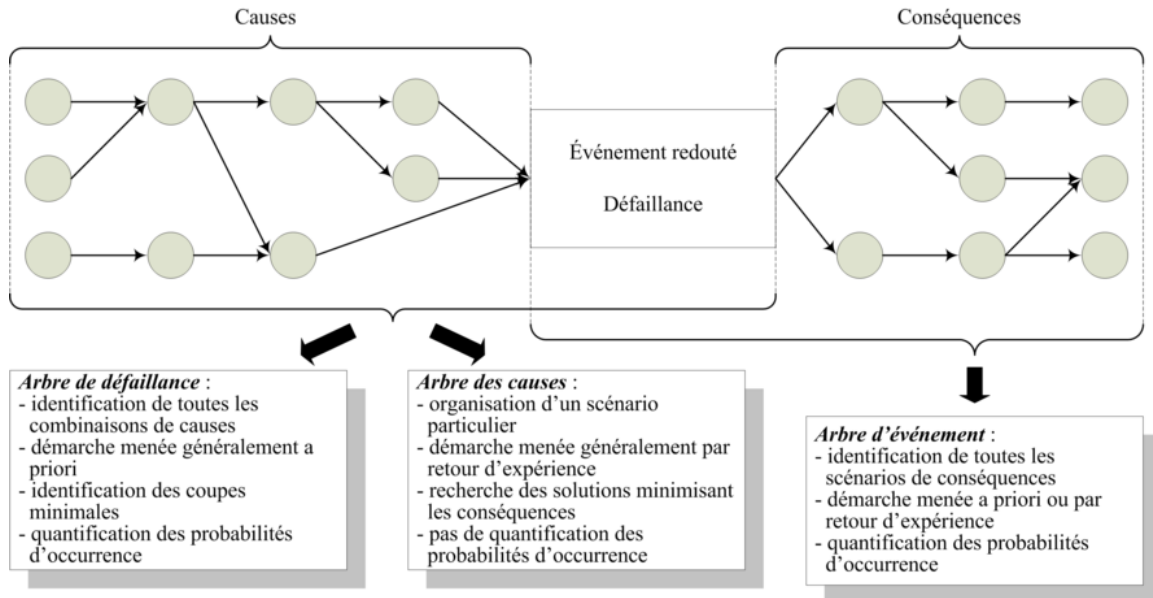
Causes

Conséquences

Événement redouté

Défaillance

*Arbre de défaillance* :
- identification de toutes les combinaisons de causes
- démarche menée généralement a priori
- identification des coupes minimales
- quantification des probabilités d'occurrence

*Arbre des causes* :
- organisation d'un scénario particulier
- démarche menée généralement par retour d'expérience
- recherche des solutions minimisant les conséquences
- pas de quantification des probabilités d'occurrence

*Arbre d'événement* :
- identification de toutes les scénarios de conséquences
- démarche menée a priori ou par retour d'expérience
- quantification des probabilités d'occurrence